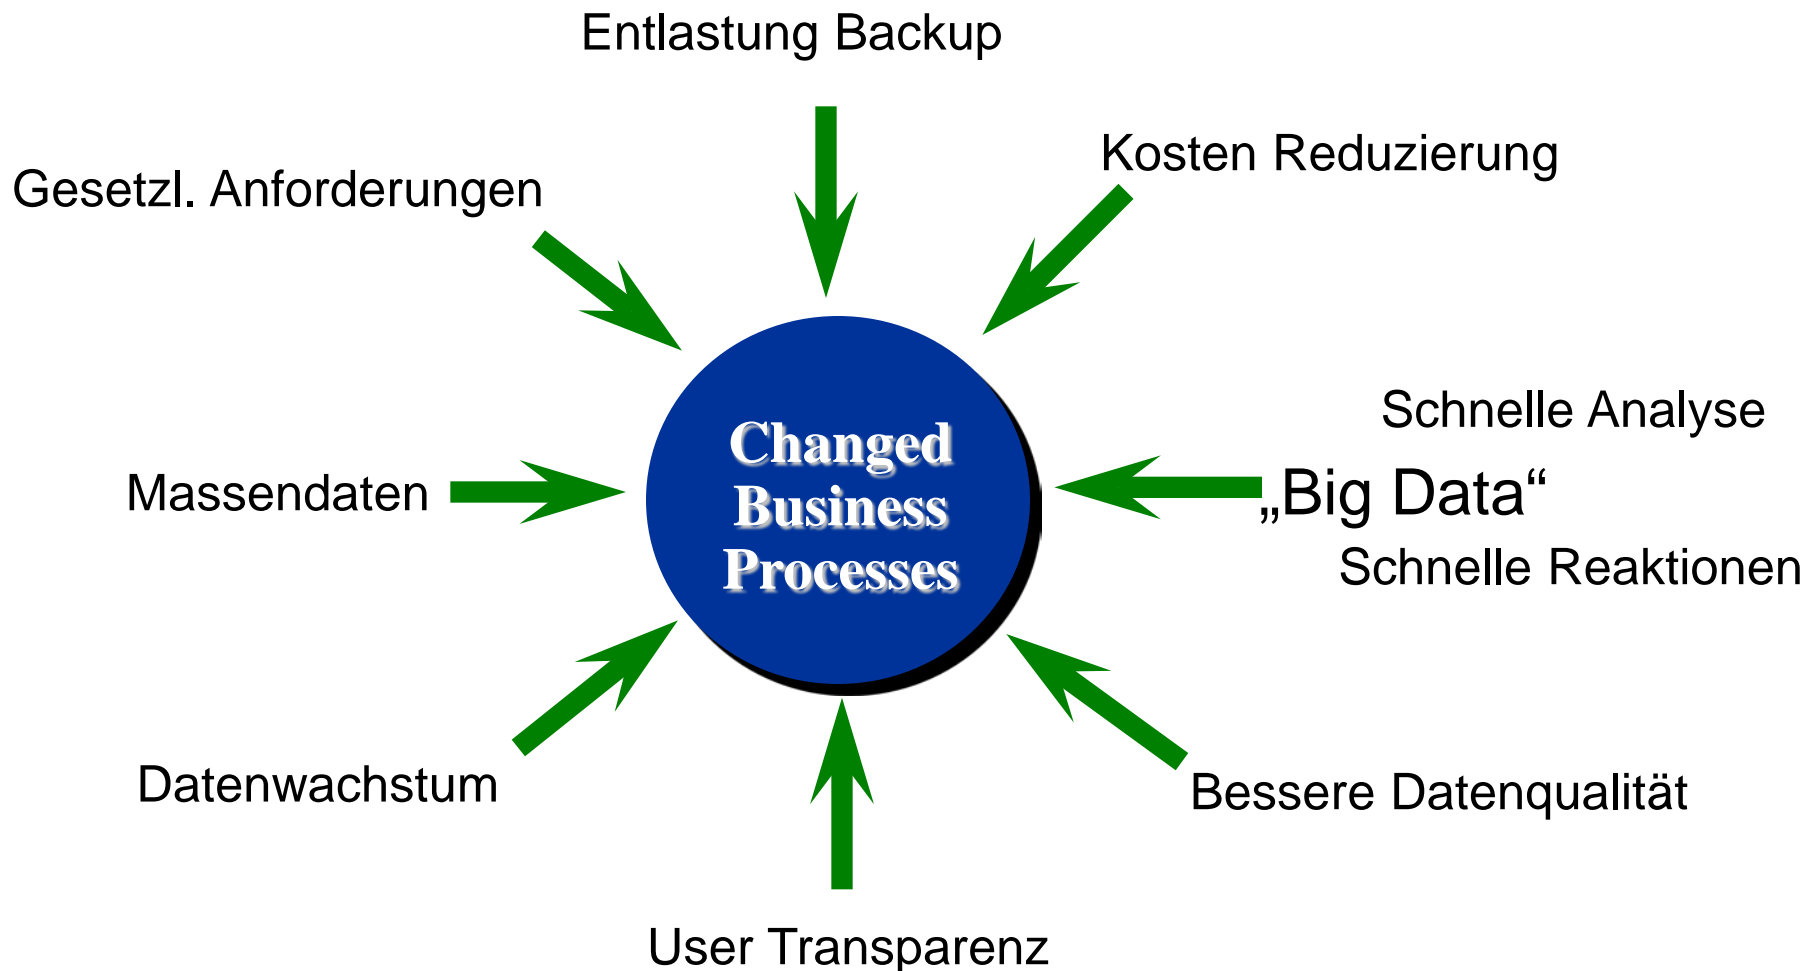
Entlastung Backup

Kosten Reduzierung

Gesetzl. Anforderungen

Schnelle Analyse

Massendaten

Changed Business Processes

„Big Data“

Schnelle Reaktionen

Datenwachstum

Bessere Datenqualität

User Transparenz